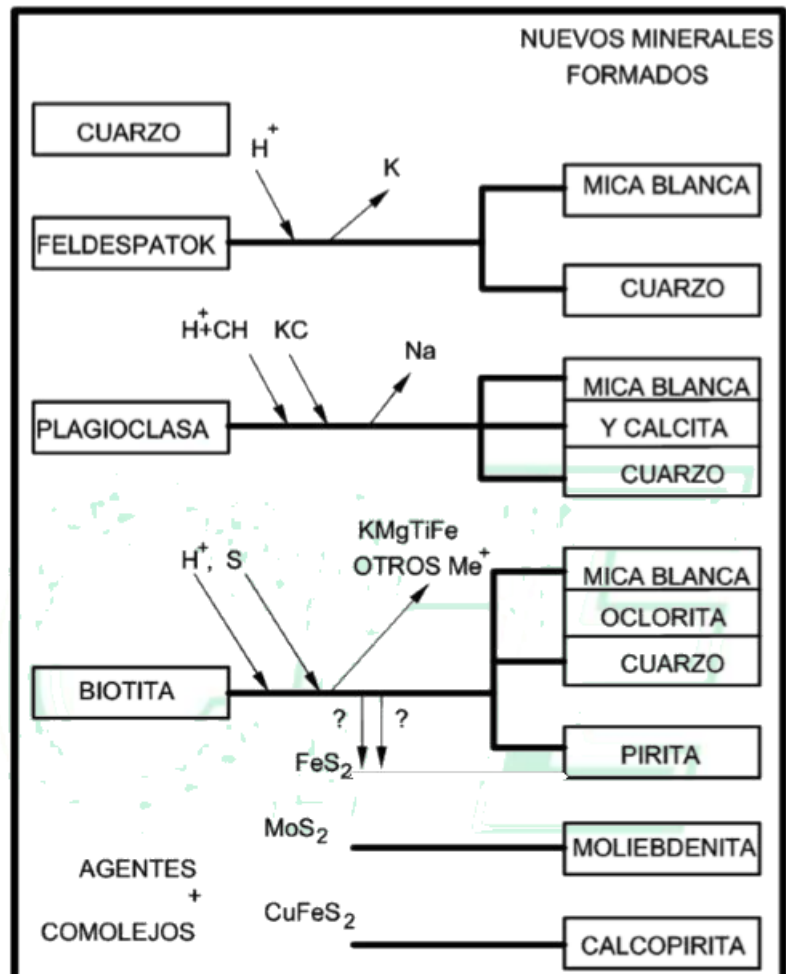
NUEVOS MINERALES FORMADOS

CUARZO

$H^+$

K

FELDESPATOK

MICA BLANCA

CUARZO

$H^+$CH KC

Na

PLAGIOCLASA

MICA BLANCA

Y CALCITA

CUARZO

KMgTiFe
OTROS $Me^+$

$H^+$, S

MICA BLANCA

OCLORITA

CUARZO

BIOTITA

? ?

$FeS_2$

PIRITA

$MoS_2$

MOLIEBDENITA

AGENTES
+
COMOLEJOS

$CuFeS_2$

CALCOPIRITA